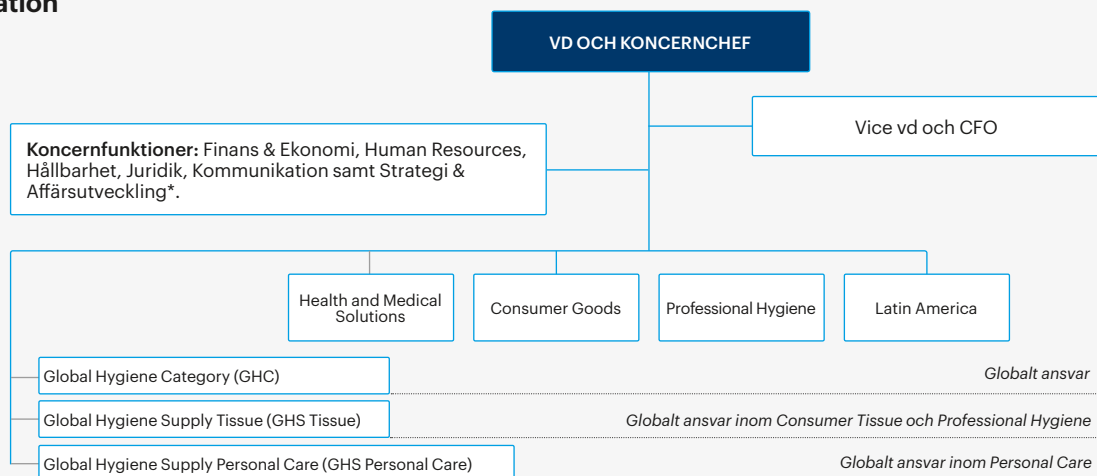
ation

VD OCH KONCERNCHEF

Vice vd och CFO

Koncernfunktioner: Finans & Ekonomi, Human Resources, Hållbarhet, Juridik, Kommunikation samt Strategi & Affärsutveckling*.

Health and Medical Solutions

Consumer Goods

Professional Hygiene

Latin America

Global Hygiene Category (GHC)

Globalt ansvar

Global Hygiene Supply Tissue (GHS Tissue)

Globalt ansvar inom Consumer Tissue och Professional Hygiene

Global Hygiene Supply Personal Care (GHS Personal Care)

Globalt ansvar inom Personal Care